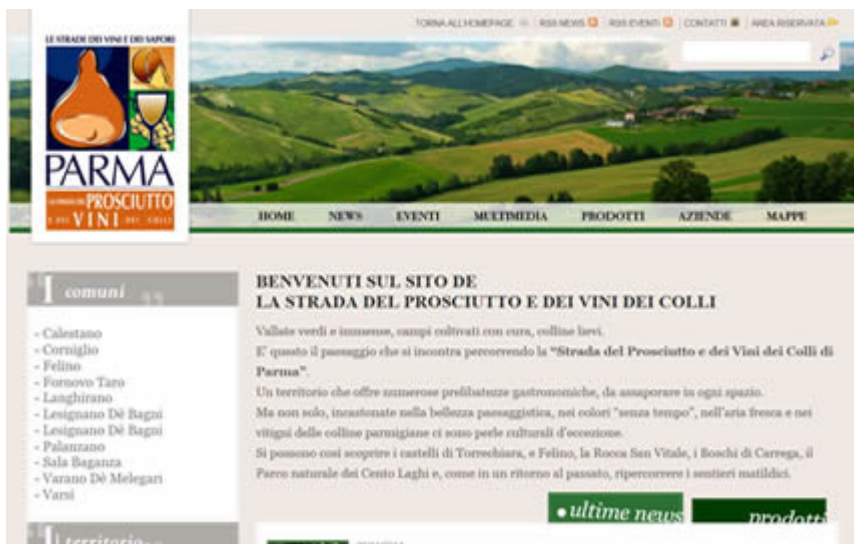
LE STRADE DEI VINI E DEI SAPORI

PARMA

LA STRADA DEL PROSCIUTTO E DEI VINI DEI COLLI

TORNA ALL'HOMEPAGE | RSS NEWS | RSS EVENTI | CONTATTI | AREA RISERVATA

HOME NEWS EVENTI MULTIMEDIA PRODOTTI AZIENDE MAPPE

comuni

- Calestano
- Corniglio
- Felino
- Fornovo Taro
- Langhirano
- Lesignano Dè Bagni
- Lesignano Dè Bagni
- Palanzano
- Sala Baganza
- Varano Dè Melegari
- Varsi

territorio

BENVENUTI SUL SITO DE
LA STRADA DEL PROSCIUTTO E DEI VINI DEI COLLI

Vallate verdi e immense, campi coltivati con cura, colline lievi.
E' questo il paesaggio che si incontra percorrendo la "Strada del Prosciutto e dei Vini dei Colli di Parma".
Un territorio che offre numerose prelibatezze gastronomiche, da assaporare in ogni spazio.
Ma non solo, incastonate nella bellezza paesaggistica, nei colori "senza tempo", nell'aria fresca e nei vitigni delle colline parmigiane ci sono perle culturali d'eccezione.
Si possono così scoprire i castelli di Torrechiara, e Felino, la Rocca San Vitale, i Boschi di Carrega, il Parco naturale dei Cento Laghi e, come in un ritorno al passato, ripercorrere i sentieri matildici.

ultime news

prodotti

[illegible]